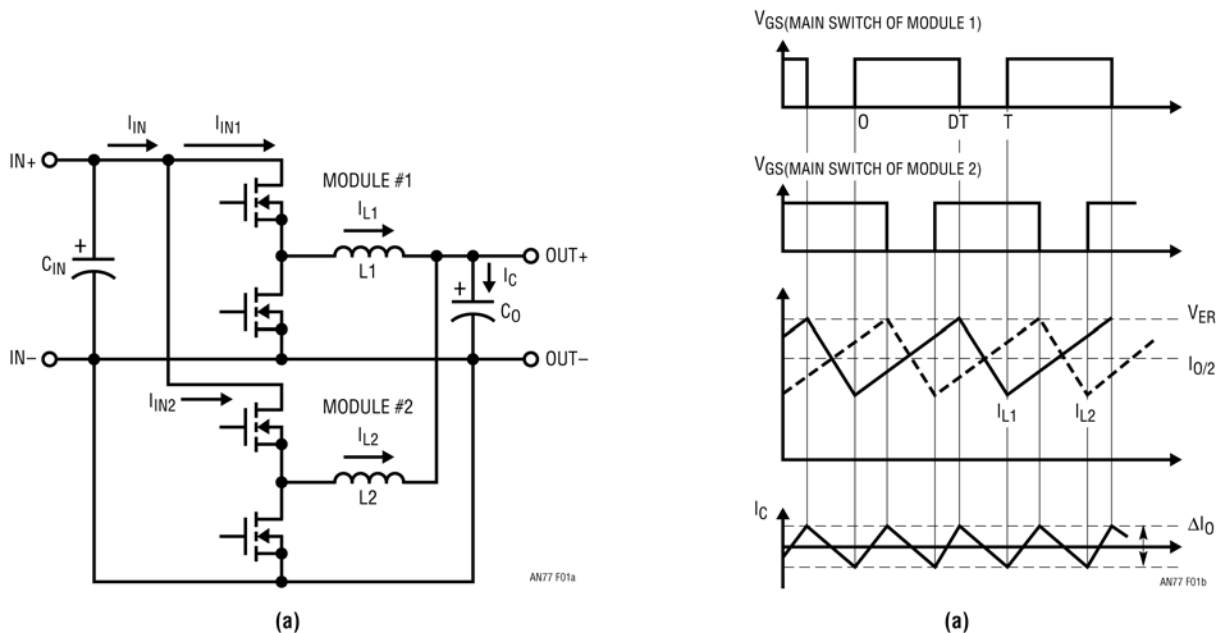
$I_{IN}$ $I_{IN1}$

IN+

MODULE #1

$I_{L1}$

$C_{IN}$

L1

$I_C$

OUT+

$C_O$

IN–

OUT–

$I_{IN2}$

MODULE #2

$I_{L2}$

L2

AN77 F01a

(a)

$V_{GS}$(MAIN SWITCH OF MODULE 1)

O DT T

$V_{GS}$(MAIN SWITCH OF MODULE 2)

$V_{ER}$

$I_{O/2}$

$I_{L1}$ $I_{L2}$

$I_C$

$\Delta I_O$

AN77 F01b

(a)